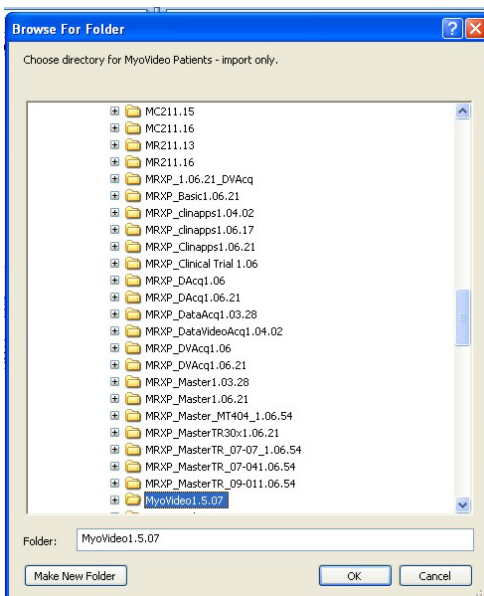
Browse For Folder

Choose directory for MyoVideo Patients - import only.

MC211.15
MC211.16
MR211.13
MR211.16
MRXP_1.06.21_DVAcq
MRXP_Basic1.06.21
MRXP_clinapps1.04.02
MRXP_clinapps1.06.17
MRXP_Clinapps1.06.21
MRXP_Clinical Trial 1.06
MRXP_DAcq1.06
MRXP_DAcq1.06.21
MRXP_DataAcq1.03.28
MRXP_DataVideoAcq1.04.02
MRXP_DVAcq1.06
MRXP_DVAcq1.06.21
MRXP_Master1.03.28
MRXP_Master1.06.21
MRXP_Master_MT404_1.06.54
MRXP_MasterTR30x1.06.21
MRXP_MasterTR_07-07_1.06.54
MRXP_MasterTR_07-041.06.54
MRXP_MasterTR_09-011.06.54
MyoVideo1.5.07

Folder: MyoVideo1.5.07

Make New Folder
OK
Cancel